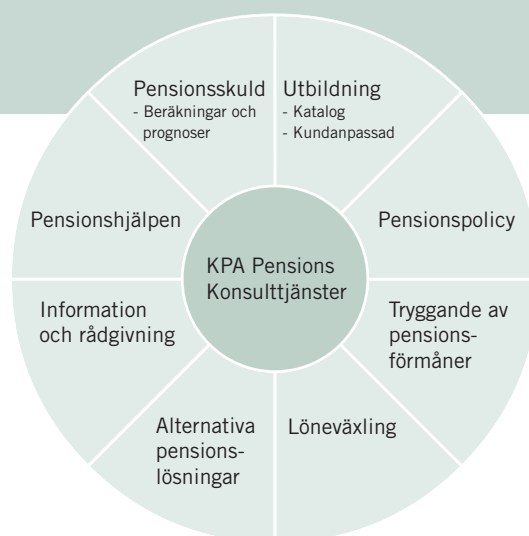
Pensionsskuld
- Beräkningar och prognoser

Utbildning
- Katalog
- Kundanpassad

Pensionspolicy

Tryggande av pensions-förmåner

Löneväxling

Alternativa pensions-lösningar

Information och rådgivning

Pensionshjälpen

KPA Pensions Konsulttjänster